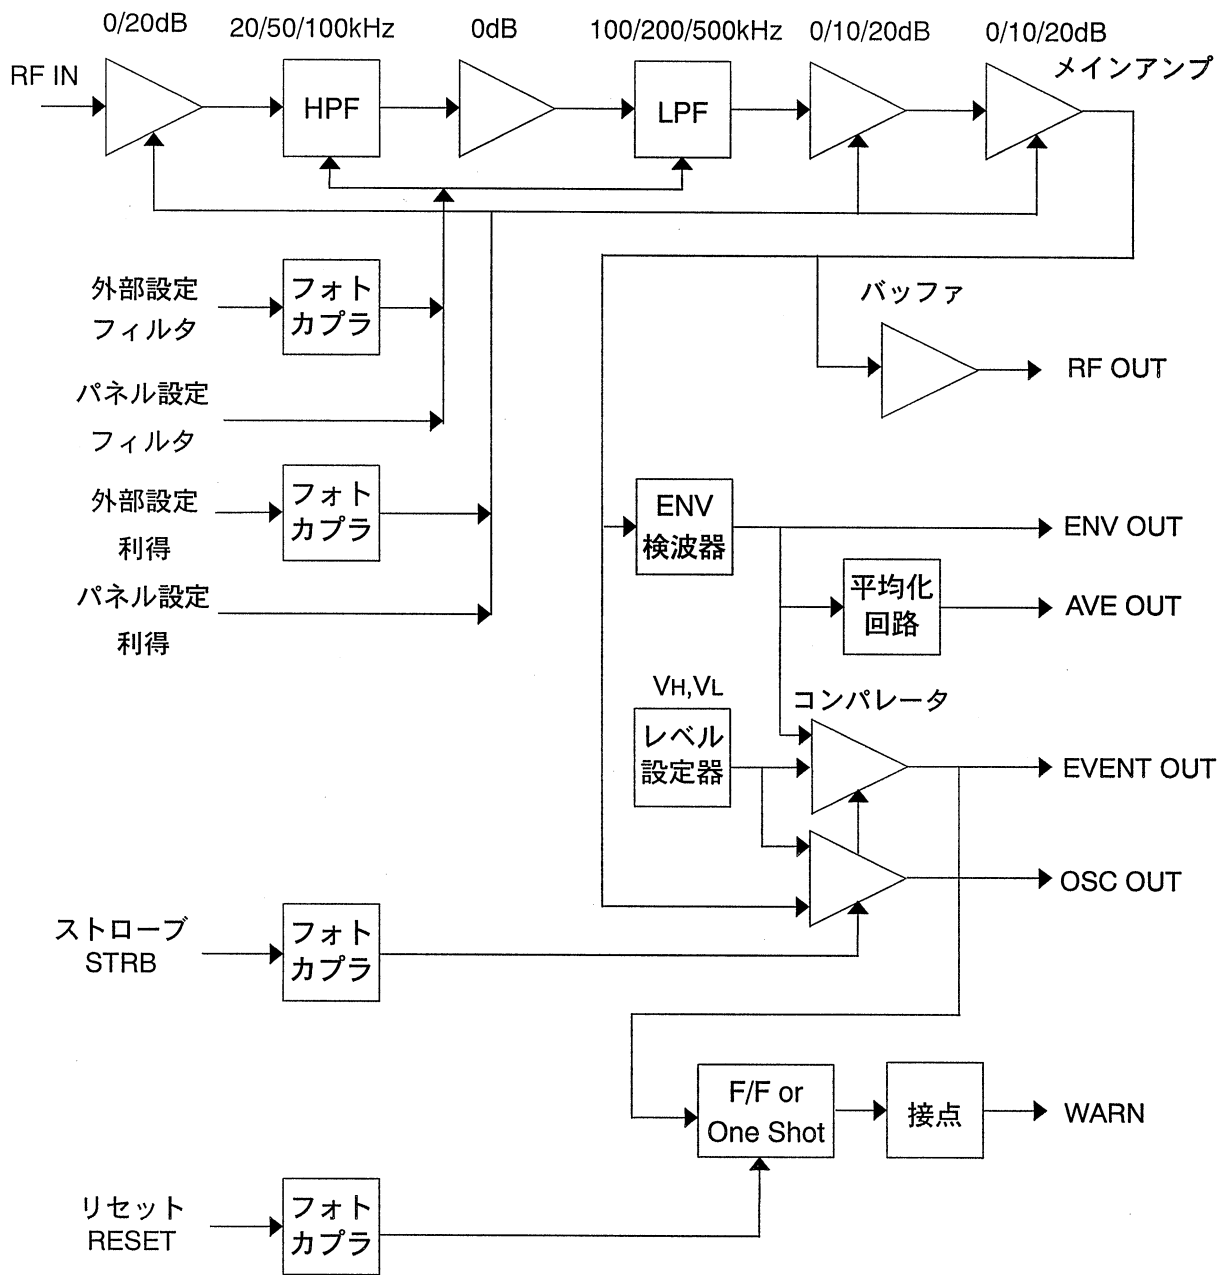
0/20dB
20/50/100kHz
0dB
100/200/500kHz
0/10/20dB
0/10/20dB
メインアンプ
RF IN
HPF
LPF

外部設定
フィルタ
フォト
カプラ
バッファ
RF OUT
パネル設定
フィルタ
外部設定
利得
フォト
カプラ
パネル設定
利得

ENV
検波器
ENV OUT
平均化
回路
AVE OUT
$V_H$,$V_L$
コンパレータ
レベル
設定器
EVENT OUT
OSC OUT

ストローブ
STRB
フォト
カプラ

F/F or
One Shot
接点
WARN

リセット
RESET
フォト
カプラ